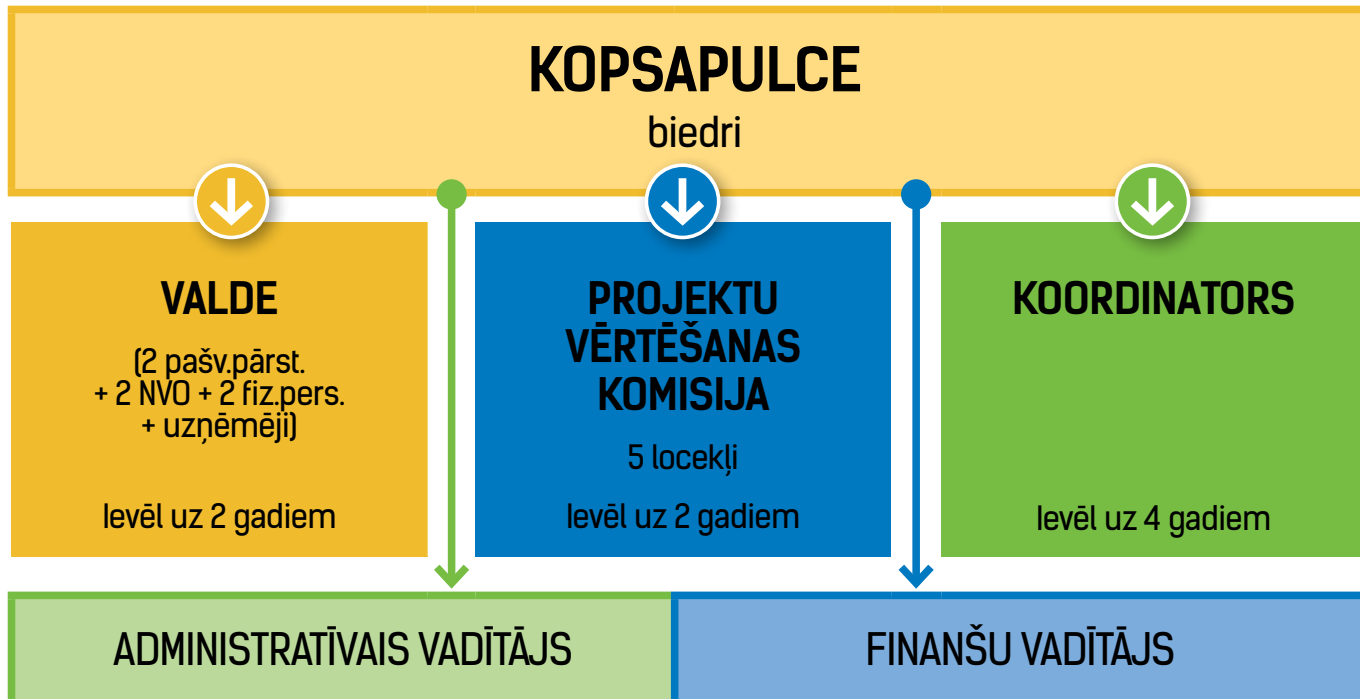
KOPSAPULCE
biedri

VALDE
(2 pašv.pārst. + 2 NVO + 2 fiz.pers. + uzņēmēji)
Ievēl uz 2 gadiem

PROJEKTU VĒRTĒŠANAS KOMISIJA
5 locekļi
Ievēl uz 2 gadiem

KOORDINATORS
Ievēl uz 4 gadiem

ADMINISTRATĪVAIS VADĪTĀJS

FINANŠU VADĪTĀJS